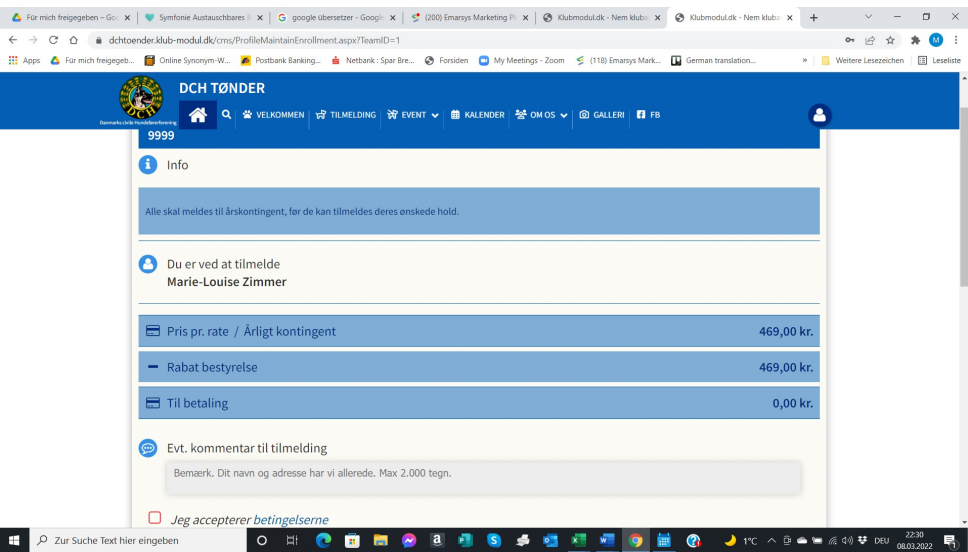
Für mich freigegeben – Go × | Symfonie Austauschbares R × | google übersetzer - Google × | (200) Emarsys Marketing P × | Klubmodul.dk - Nem kluba × | Klubmodul.dk - Nem kluba × | +

dchtoender.klub-modul.dk/cms/ProfileMaintainEnrollment.aspx?TeamID=1

Apps | Für mich freigegeb... | Online Synonym-W... | Postbank Banking... | Netbank : Spar Bre... | Forsiden | My Meetings - Zoom | (118) Emarsys Mark... | German translation... | » | Weitere Lesezeichen | Leseliste

Danmarks christe Hundeforening

DCH TØNDER

VELKOMMEN | TILMELDING | EVENT | KALENDER | OM OS | GALLERI | FB

9999

Info

Alle skal meldes til årskontingent, før de kan tilmeldes deres ønskede hold.

Du er ved at tilmelde
Marie-Louise Zimmer

| Pris pr. rate / Årligt kontingent | 469,00 kr. |
|---|---|
| Rabat bestyrelse | 469,00 kr. |
| Til betaling | 0,00 kr. |

Evt. kommentar til tilmelding

Bemærk. Dit navn og adresse har vi allerede. Max 2.000 tegn.

Jeg accepterer betingelserne

Zur Suche Text hier eingeben

1°C DEU 22:30 08.03.2022